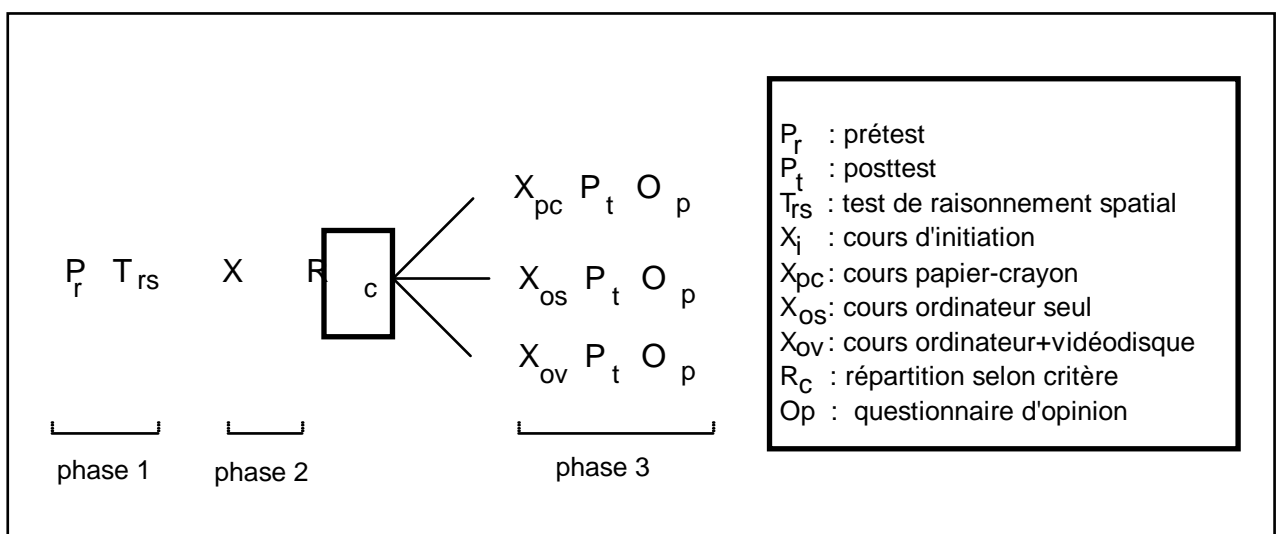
$P_r$ $T_{rs}$ X $R_c$

$X_{pc}$ $P_t$ $O_p$

$X_{os}$ $P_t$ $O_p$

$X_{ov}$ $P_t$ $O_p$

phase 1 phase 2 phase 3

$P_r$ : prétest
$P_t$ : posttest
$T_{rs}$ : test de raisonnement spatial
$X_i$ : cours d'initiation
$X_{pc}$ : cours papier-crayon
$X_{os}$ : cours ordinateur seul
$X_{ov}$ : cours ordinateur+vidéodisque
$R_c$ : répartition selon critère
Op : questionnaire d'opinion